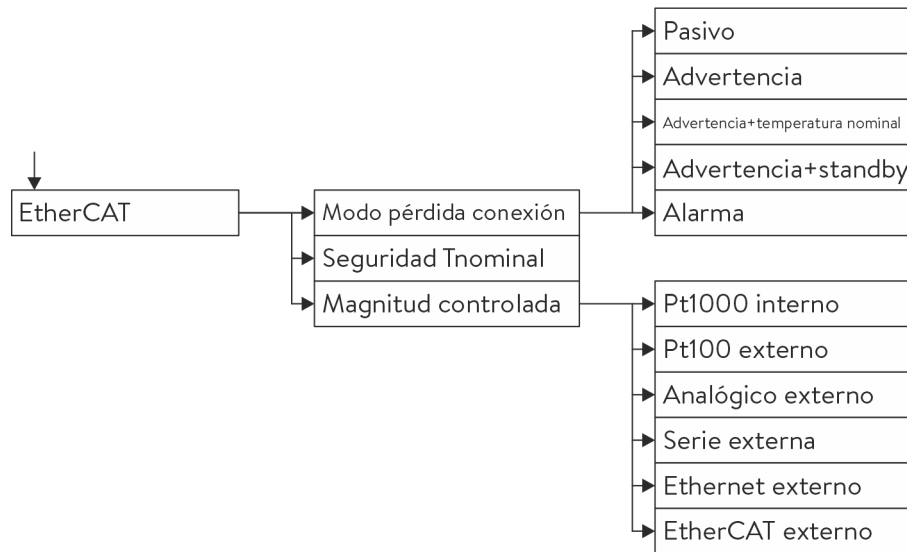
EtherCAT

Modo pérdida conexión

Seguridad Tnominal

Magnitud controlada

Pasivo

Advertencia

Advertencia+temperatura nominal

Advertencia+standby

Alarma

Pt1000 interno

Pt100 externo

Analógico externo

Serie externa

Ethernet externo

EtherCAT externo